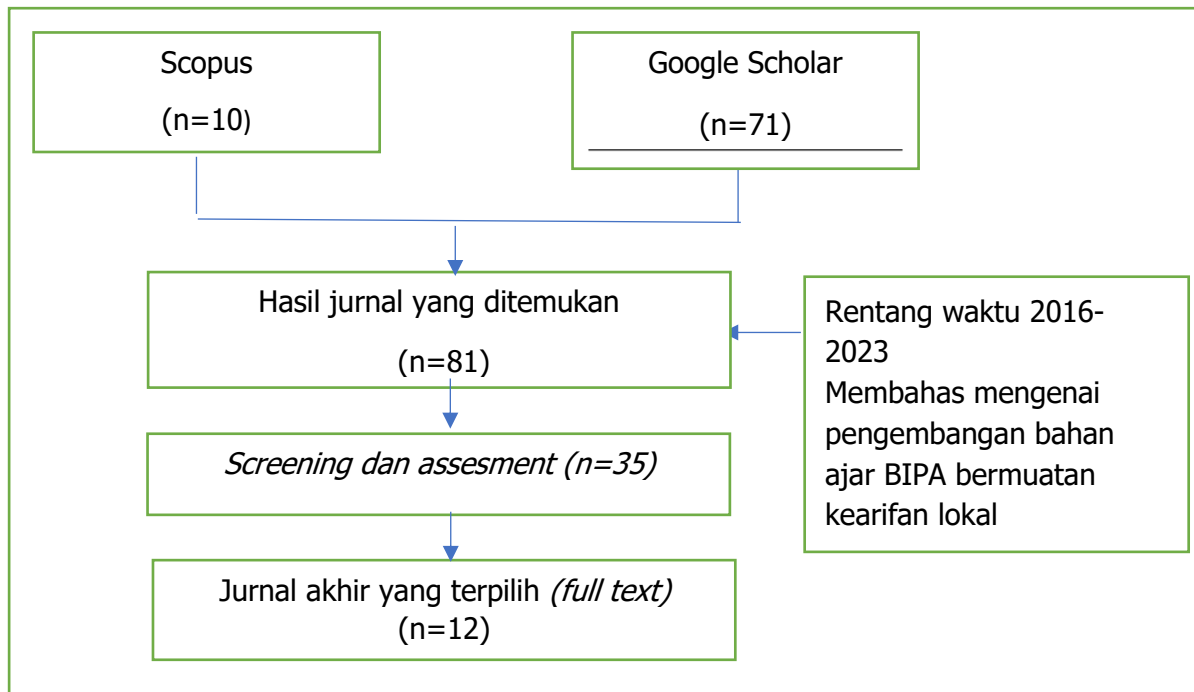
Scopus

(n=10)

Google Scholar

(n=71)

Hasil jurnal yang ditemukan

(n=81)

Rentang waktu 2016-2023
Membahas mengenai pengembangan bahan ajar BIPA bermuatan kearifan lokal

*Screening dan assesment (n=35)*

Jurnal akhir yang terpilih *(full text)*
(n=12)